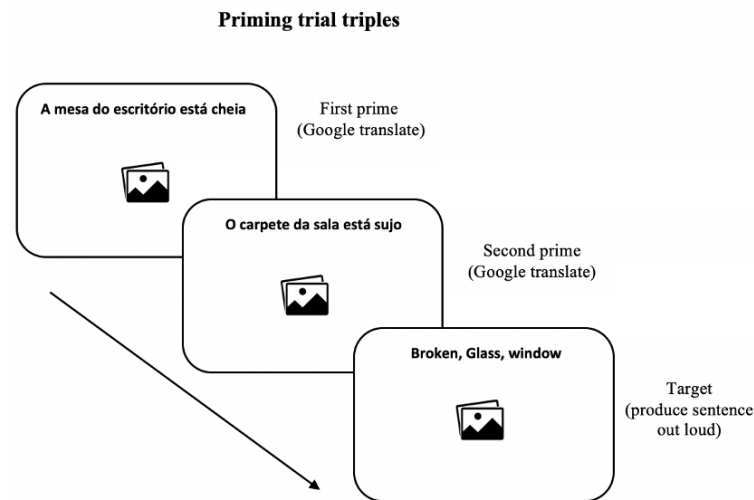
Priming trial triples

A mesa do escritório está cheia

First prime
(Google translate)

O carpete da sala está sujo

Second prime
(Google translate)

Broken, Glass, window

Target
(produce sentence
out loud)